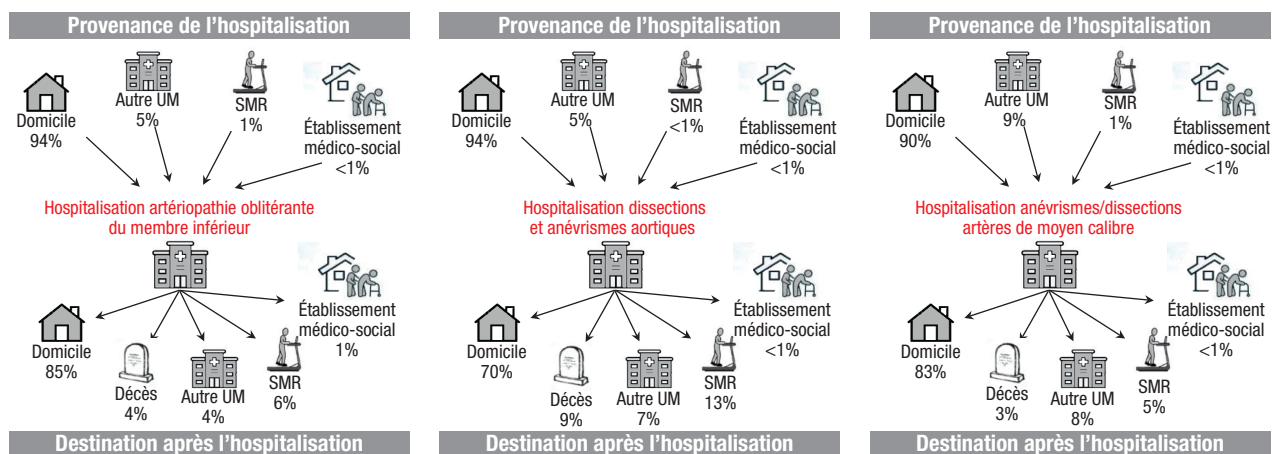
Provenance de l'hospitalisation

Domicile
94%

Autre UM
5%

SMR
1%

Établissement médico-social
<1%

Hospitalisation artériopathie oblitérante du membre inférieur

Établissement médico-social
1%

Domicile
85%

Décès
4%

Autre UM
4%

SMR
6%

Destination après l'hospitalisation

Provenance de l'hospitalisation

Domicile
94%

Autre UM
5%

SMR
<1%

Établissement médico-social
<1%

Hospitalisation dissections et anévrismes aortiques

Établissement médico-social
<1%

Domicile
70%

Décès
9%

Autre UM
7%

SMR
13%

Destination après l'hospitalisation

Provenance de l'hospitalisation

Domicile
90%

Autre UM
9%

SMR
1%

Établissement médico-social
<1%

Hospitalisation anévrismes/dissections artères de moyen calibre

Établissement médico-social
<1%

Domicile
83%

Décès
3%

Autre UM
8%

SMR
5%

Destination après l'hospitalisation